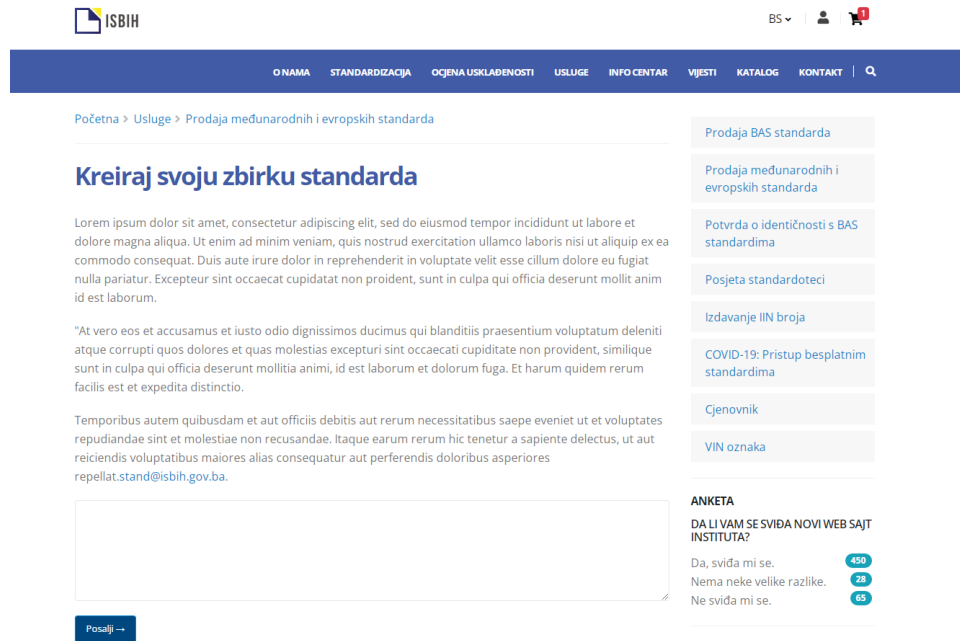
ISBIH

BS

1

O NAMA STANDARDIZACIJA OCJENA USKLAĐENOSTI USLUGE INFO CENTAR VIJESTI KATALOG KONTAKT

Početna > Usluge > Prodaja međunarodnih i evropskih standarda

Kreiraj svoju zbirku standarda

Lorem ipsum dolor sit amet, consectetur adipiscing elit, sed do eiusmod tempor incididunt ut labore et dolore magna aliqua. Ut enim ad minim veniam, quis nostrud exercitation ullamco laboris nisi ut aliquip ex ea commodo consequat. Duis aute irure dolor in reprehenderit in voluptate velit esse cillum dolore eu fugiat nulla pariatur. Excepteur sint occaecat cupidatat non proident, sunt in culpa qui officia deserunt mollit anim id est laborum.

"At vero eos et accusamus et iusto odio dignissimos ducimus qui blanditiis praesentium voluptatum deleniti atque corrupti quos dolores et quas molestias excepturi sint occaecati cupiditate non provident, similique sunt in culpa qui officia deserunt mollitia animi, id est laborum et dolorum fuga. Et harum quidem rerum facilis est et expedita distinctio.

Temporibus autem quibusdam et aut officiis debitis aut rerum necessitatibus saepe eveniet ut et voluptates repudiandae sint et molestiae non recusandae. Itaque earum rerum hic tenetur a sapiente delectus, ut aut reiciendis voluptatibus maiores alias consequatur aut perferendis doloribus asperiores repellat.stand@isbih.gov.ba.

Posalji →

Prodaja BAS standarda

Prodaja međunarodnih i evropskih standarda

Potvrda o identičnosti s BAS standardima

Posjeta standardoteci

Izdavanje IIN broja

COVID-19: Pristup besplatnim standardima

Cjenovnik

VIN oznaka

ANKETA

DA LI VAM SE SVIĐA NOVI WEB SAJT INSTITUTA?

Da, sviđa mi se. 450
Nema neke velike razlike. 28
Ne sviđa mi se. 65